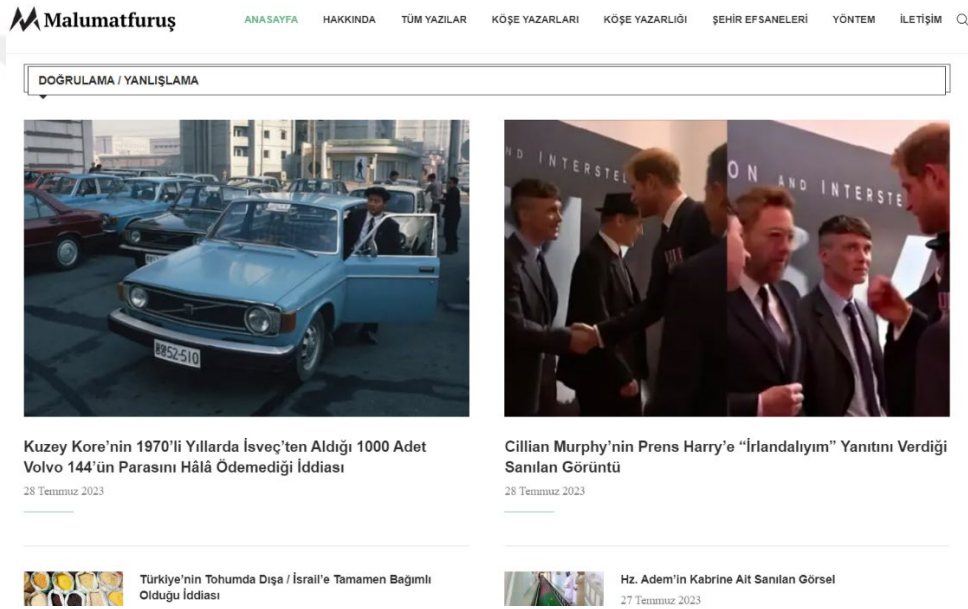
Malumatfuruş

ANASAYFA HAKKINDA TÜM YAZILAR KÖŞE YAZARLARI KÖŞE YAZARLIĞI ŞEHIR EFSANELERİ YÖNTEM İLETİŞİM

DOĞRULAMA / YANLIŞLAMA

Kuzey Kore'nin 1970'li Yıllarda İsveç'ten Aldığı 1000 Adet Volvo 144'ün Parasını Hâlâ Ödemediği İddiası

28 Temmuz 2023

Cillian Murphy'nin Prens Harry'e "İrlandalıyım" Yanıtını Verdiği Sanılan Görüntü

28 Temmuz 2023

Türkiye'nin Tohumda Dışa / İsrail'e Tamamen Bağımlı Olduğu İddiası

Hz. Adem'in Kabrine Ait Sanılan Görsel

27 Temmuz 2023